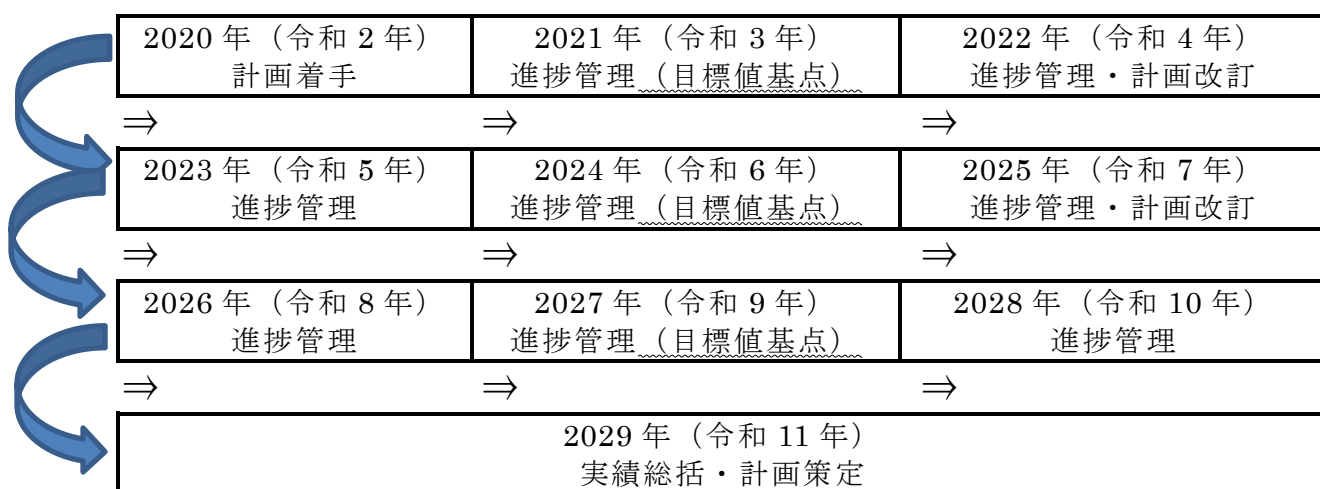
| 2020 年（令和 2 年）<br>計画着手 | 2021 年（令和 3 年）<br>進捗管理（目標値基点） | 2022 年（令和 4 年）<br>進捗管理・計画改訂 |
|---|---|---|
| ⇒ | ⇒ | ⇒ |
| 2023 年（令和 5 年）<br>進捗管理 | 2024 年（令和 6 年）<br>進捗管理（目標値基点） | 2025 年（令和 7 年）<br>進捗管理・計画改訂 |
| ⇒ | ⇒ | ⇒ |
| 2026 年（令和 8 年）<br>進捗管理 | 2027 年（令和 9 年）<br>進捗管理（目標値基点） | 2028 年（令和 10 年）<br>進捗管理 |
| ⇒ | ⇒ | ⇒ |

2029 年（令和 11 年）
実績総括・計画策定